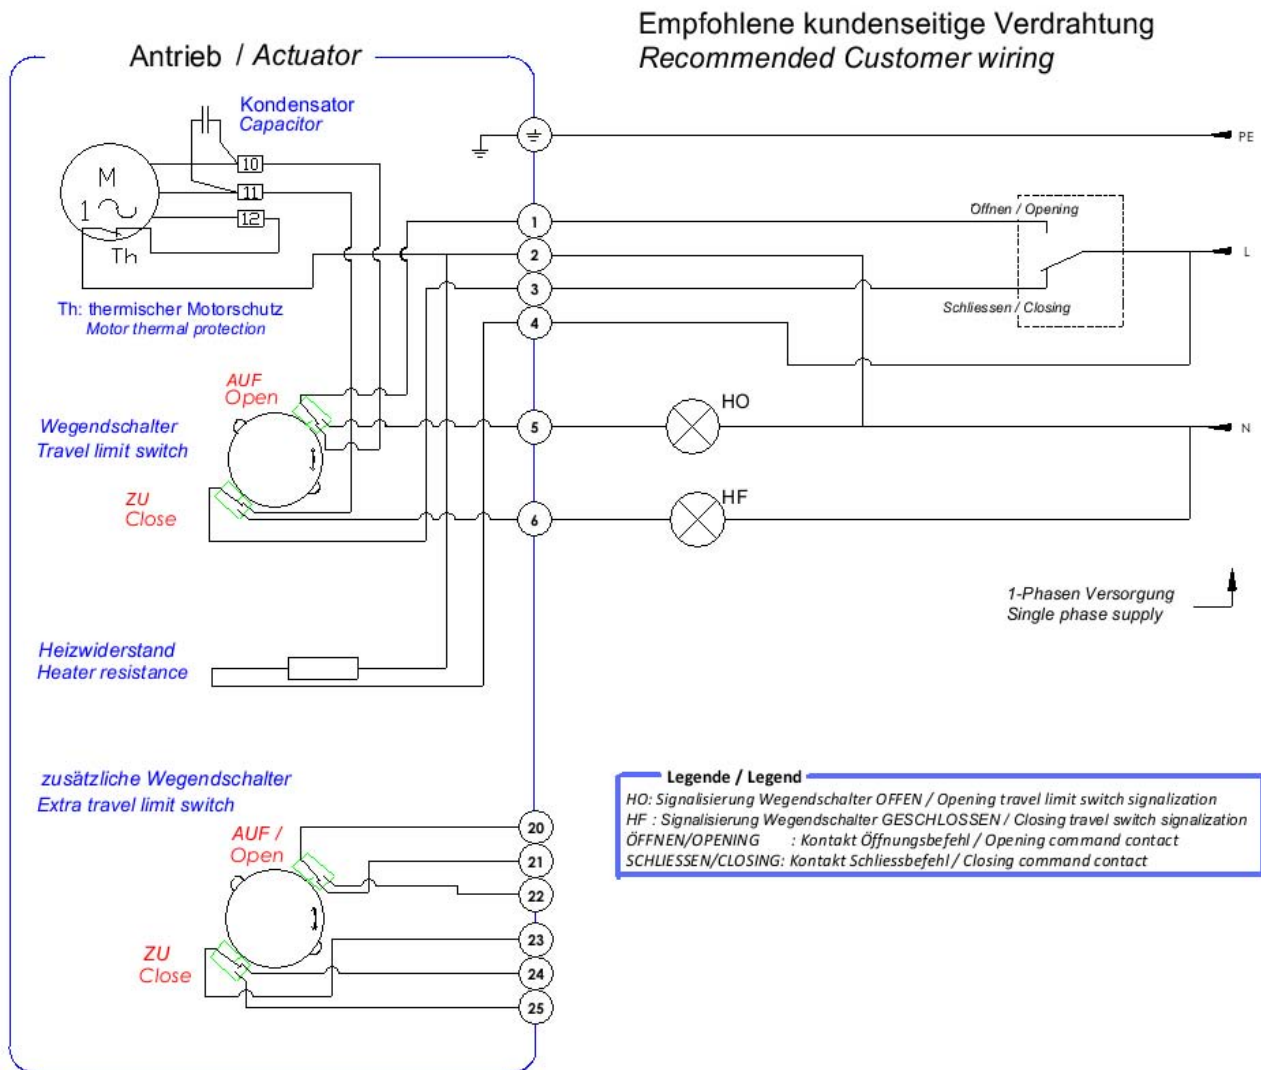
Empfohlene kundenseitige Verdrahtung
Recommended Customer wiring

Antrieb / Actuator

Kondensator
Capacitor

M
1 ~
Th
10
11
12

Th: thermischer Motorschutz
Motor thermal protection

PE
1
2
3
4
Offnen / Opening
L
Schliessen / Closing

AUF
Open

Wegendschalter
Travel limit switch

ZU
Close

5
HO
N
6
HF

1-Phasen Versorgung
Single phase supply

Heizwiderstand
Heater resistance

zusätzliche Wegendschalter
Extra travel limit switch

AUF /
Open
20
21
22
ZU
Close
23
24
25

Legende / Legend
HO: Signalisierung Wegendschalter OFFEN / Opening travel limit switch signalization
HF : Signalisierung Wegendschalter GESCHLOSSEN / Closing travel switch signalization
ÖFFNEN/OPENING : Kontakt Öffnungsbefehl / Opening command contact
SCHLIESSEN/CLOSING: Kontakt Schliessbefehl / Closing command contact